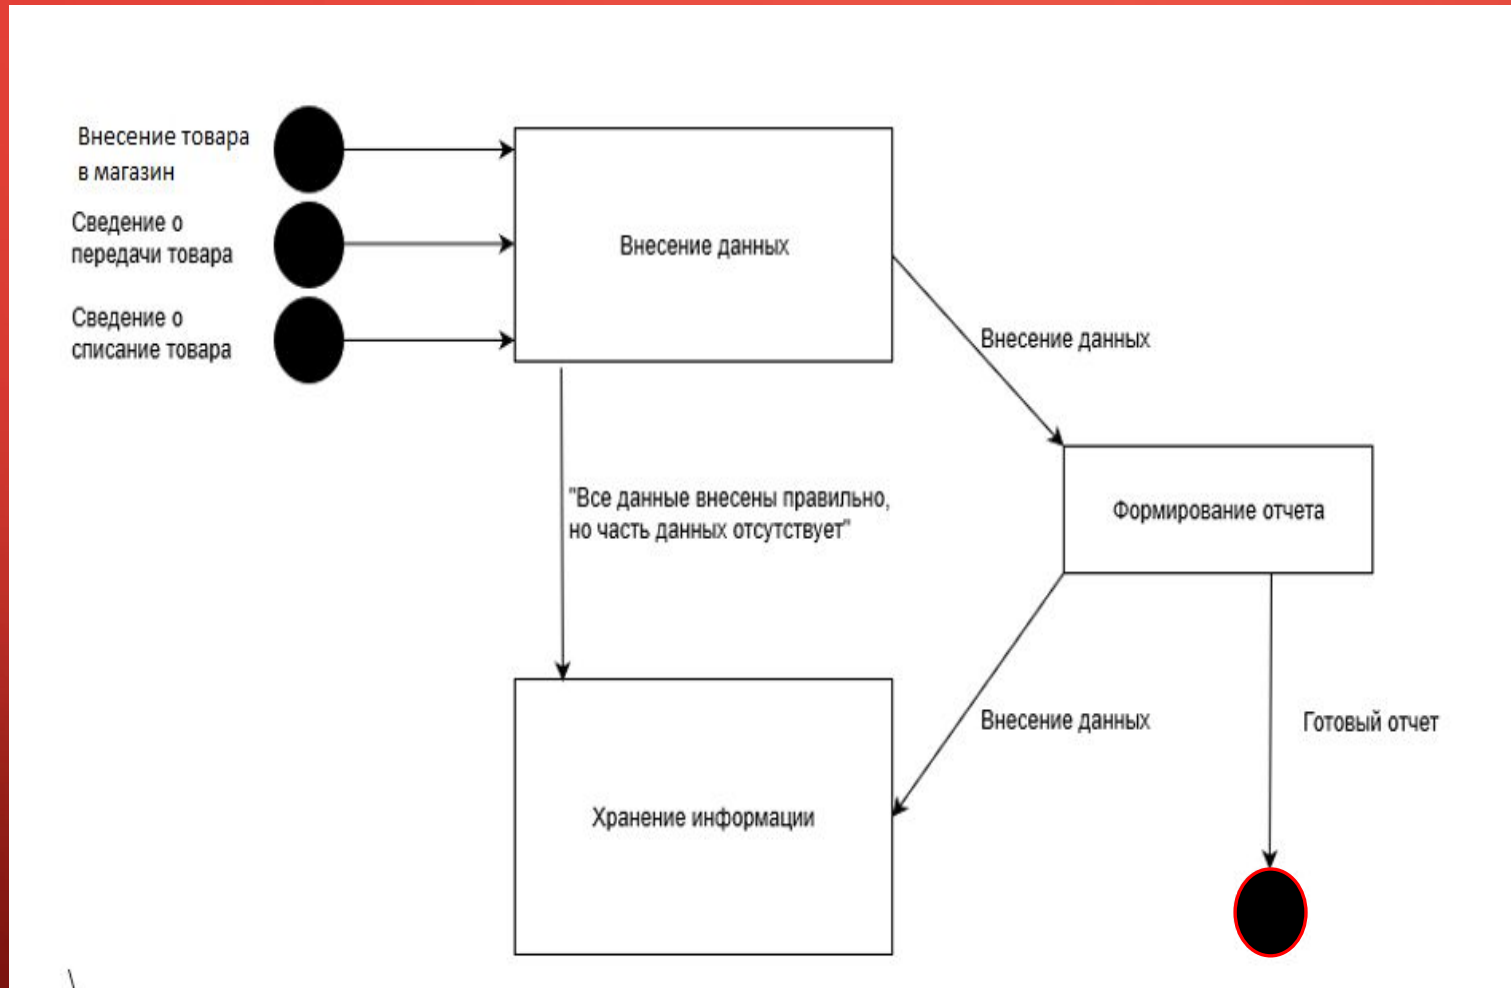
Внесение товара в магазин

Сведение о передачи товара

Сведение о списание товара

Внесение данных

Внесение данных

"Все данные внесены правильно, но часть данных отсутствует"

Формирование отчета

Внесение данных

Готовый отчет

Хранение информации